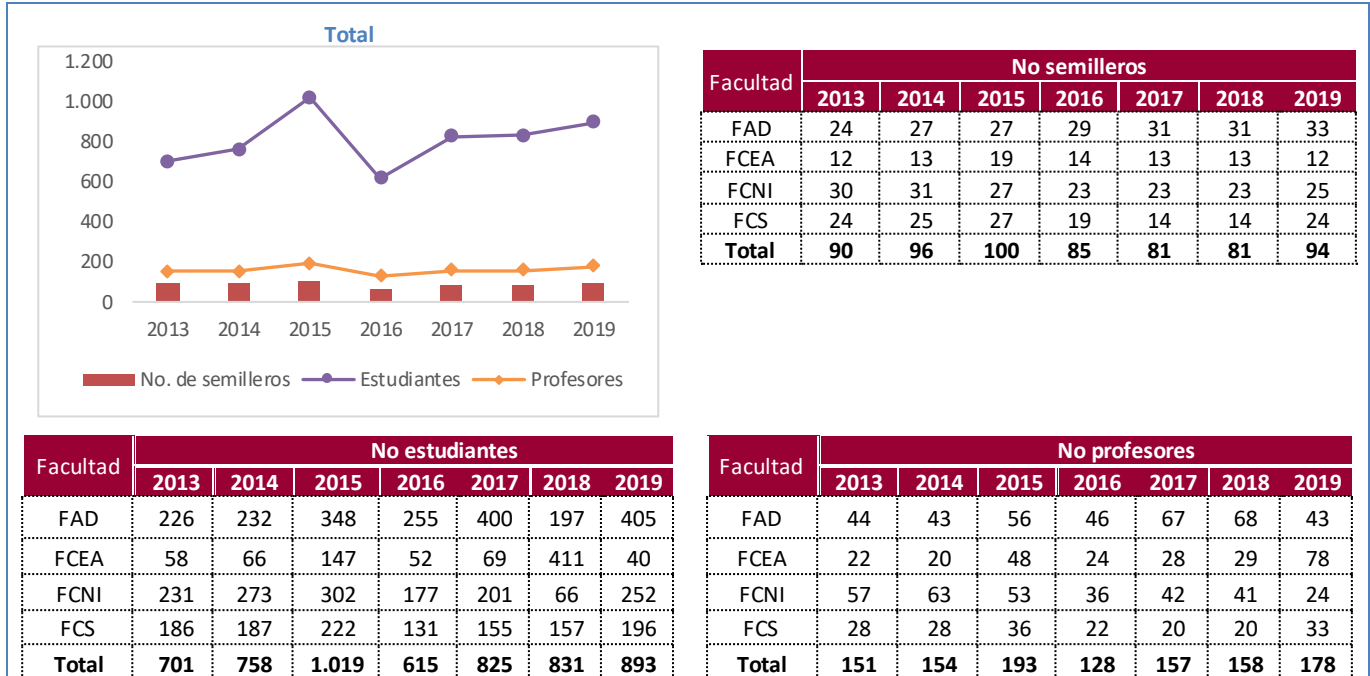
Total

1.200
1.000
800
600
400
200
0

2013 2014 2015 2016 2017 2018 2019

No. de semilleros — Estudiantes — Profesores

| Facultad | No semilleros | | | | | | |
|---|---|---|---|---|---|---|---|
| | 2013 | 2014 | 2015 | 2016 | 2017 | 2018 | 2019 |
| FAD | 24 | 27 | 27 | 29 | 31 | 31 | 33 |
| FCEA | 12 | 13 | 19 | 14 | 13 | 13 | 12 |
| FCNI | 30 | 31 | 27 | 23 | 23 | 23 | 25 |
| FCS | 24 | 25 | 27 | 19 | 14 | 14 | 24 |
| Total | 90 | 96 | 100 | 85 | 81 | 81 | 94 |

| Facultad | No estudiantes | | | | | | |
|---|---|---|---|---|---|---|---|
| | 2013 | 2014 | 2015 | 2016 | 2017 | 2018 | 2019 |
| FAD | 226 | 232 | 348 | 255 | 400 | 197 | 405 |
| FCEA | 58 | 66 | 147 | 52 | 69 | 411 | 40 |
| FCNI | 231 | 273 | 302 | 177 | 201 | 66 | 252 |
| FCS | 186 | 187 | 222 | 131 | 155 | 157 | 196 |
| Total | 701 | 758 | 1.019 | 615 | 825 | 831 | 893 |

| Facultad | No profesores | | | | | | |
|---|---|---|---|---|---|---|---|
| | 2013 | 2014 | 2015 | 2016 | 2017 | 2018 | 2019 |
| FAD | 44 | 43 | 56 | 46 | 67 | 68 | 43 |
| FCEA | 22 | 20 | 48 | 24 | 28 | 29 | 78 |
| FCNI | 57 | 63 | 53 | 36 | 42 | 41 | 24 |
| FCS | 28 | 28 | 36 | 22 | 20 | 20 | 33 |
| Total | 151 | 154 | 193 | 128 | 157 | 158 | 178 |